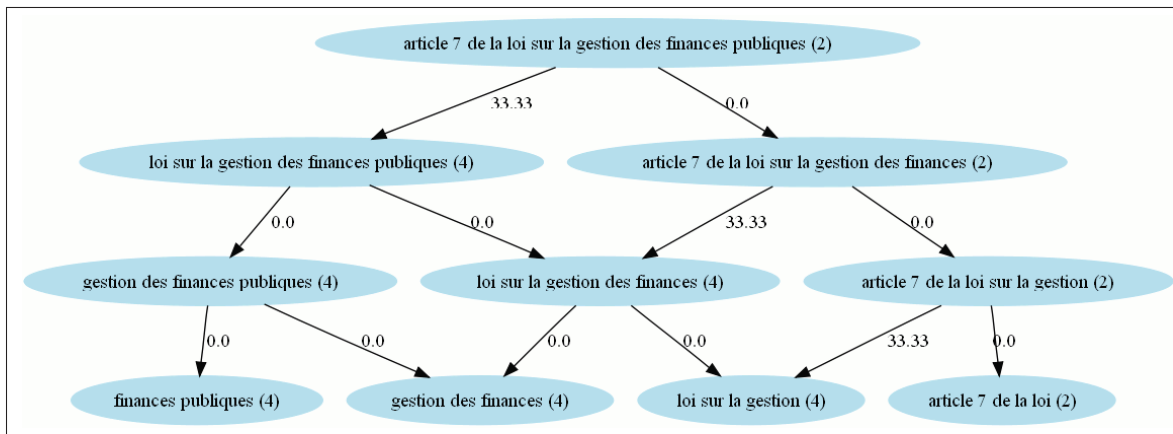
article 7 de la loi sur la gestion des finances publiques (2)

33.33

0.0

loi sur la gestion des finances publiques (4)

article 7 de la loi sur la gestion des finances (2)

0.0

0.0

33.33

0.0

gestion des finances publiques (4)

loi sur la gestion des finances (4)

article 7 de la loi sur la gestion (2)

0.0

0.0

0.0

0.0

33.33

0.0

finances publiques (4)

gestion des finances (4)

loi sur la gestion (4)

article 7 de la loi (2)